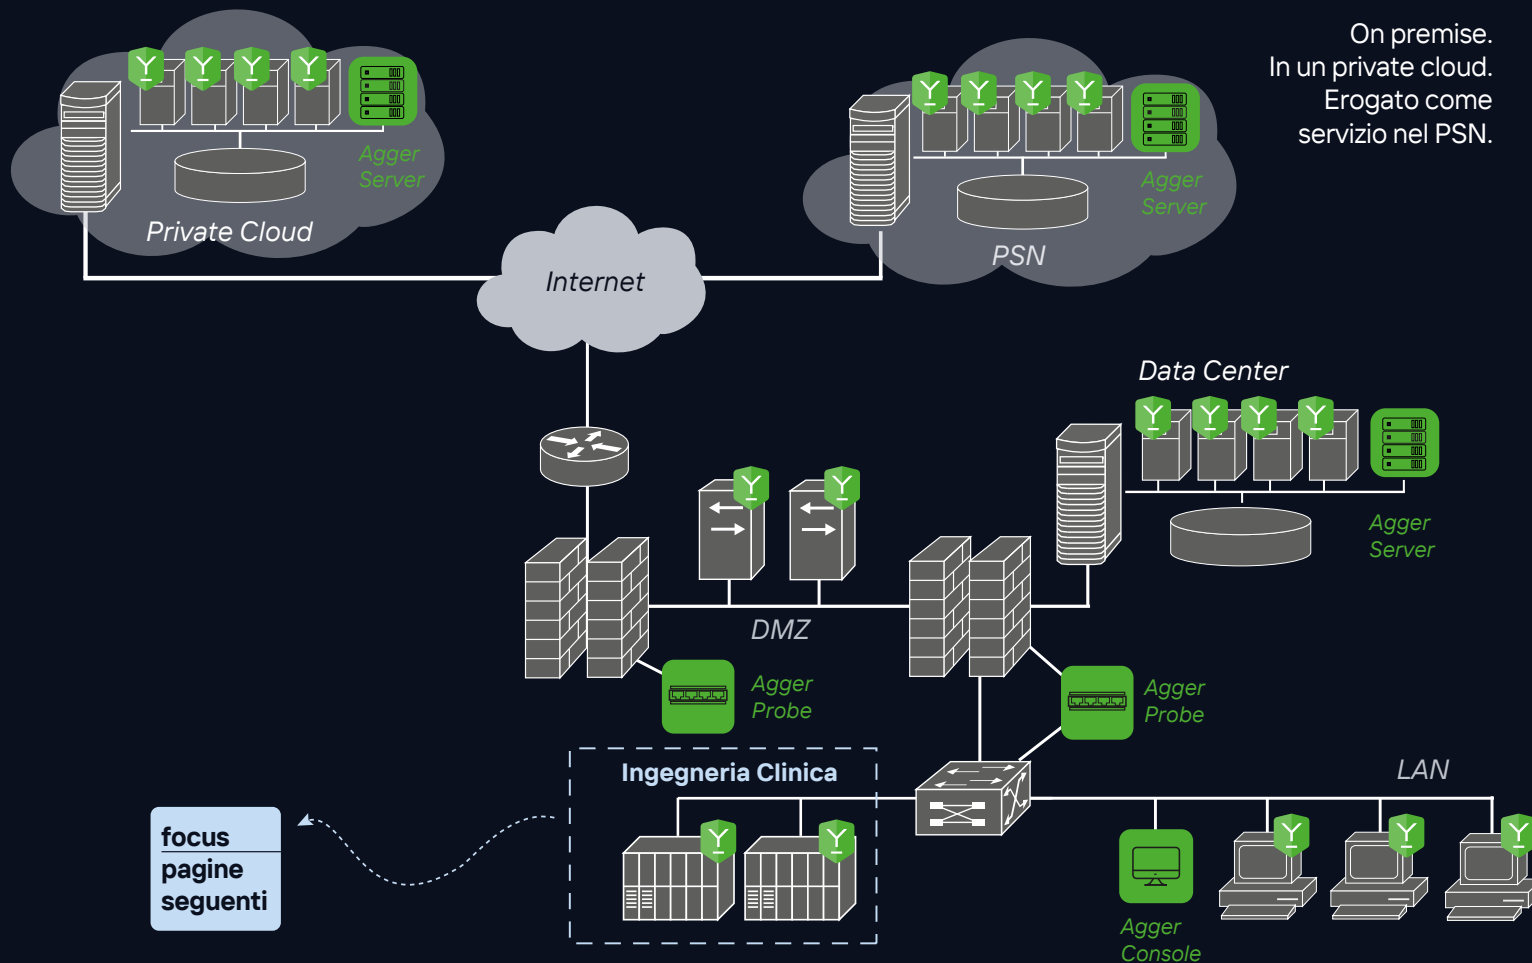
On premise.
In un private cloud.
Erogato come
servizio nel PSN.

Agger Server

Private Cloud

Agger Server

PSN

Internet

Data Center

Agger Server

DMZ

Agger Probe

Agger Probe

Ingegneria Clinica

LAN

focus
pagine
seguenti

Agger Console